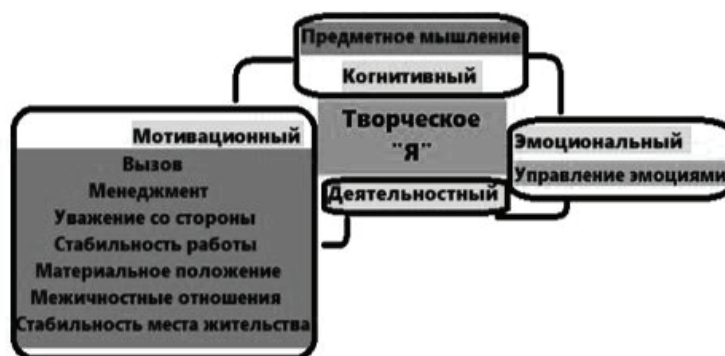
Предметное мышление
Когнитивный

Творческое "Я"

Мотивационный
Вызов
Менеджмент
Уважение со стороны
Стабильность работы
Материальное положение
Межичностные отношения
Стабильность места жительства

Эмоциональный
Управление эмоциями

Деятельностный